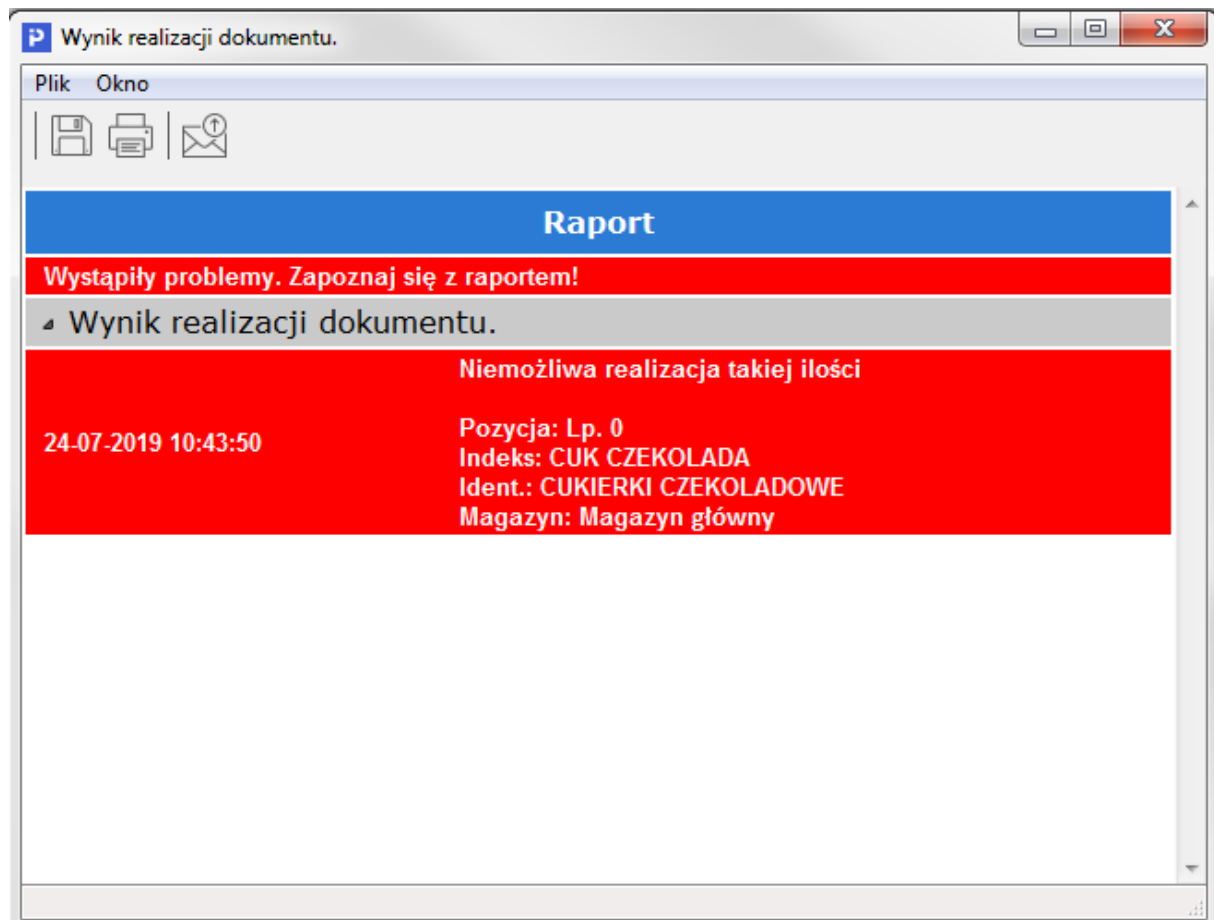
Wynik realizacji dokumentu.

Plik Okno

Raport

Wystąpiły problemy. Zapoznaj się z raportem!

Wynik realizacji dokumentu.

| 24-07-2019 10:43:50 | Niemożliwa realizacja takiej ilości<br><br>Pozycja: Lp. 0<br>Indeks: CUK CZEKOLADA<br>Ident.: CUKIERKI CZEKOLADOWE<br>Magazyn: Magazyn główny |
|---|---|